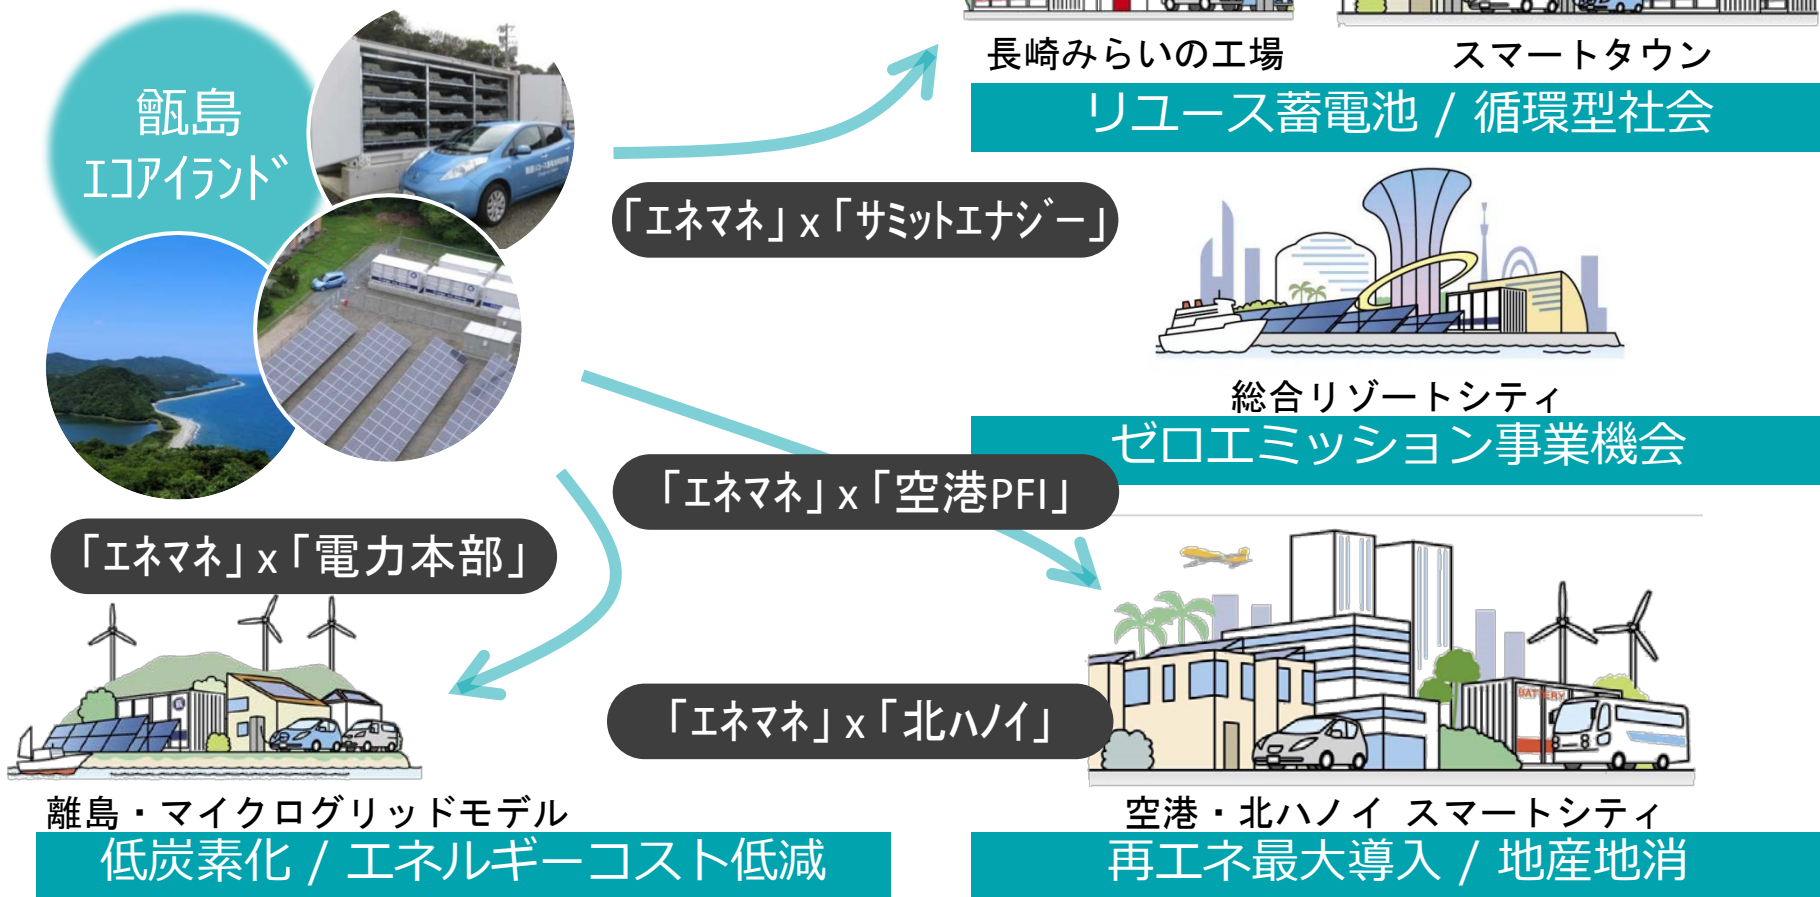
甑島
エコアイランド

長崎みらいの工場
スマートタウン
リユース蓄電池 / 循環型社会

「エネマネ」x「サミットエナジー」

総合リゾートシティ
ゼロエミッション事業機会

「エネマネ」x「空港PFI」

「エネマネ」x「電力本部」

BATTERY

「エネマネ」x「北ハノイ」

離島・マイクログリッドモデル
低炭素化 / エネルギーコスト低減

空港・北ハノイ スマートシティ
再エネ最大導入 / 地産地消